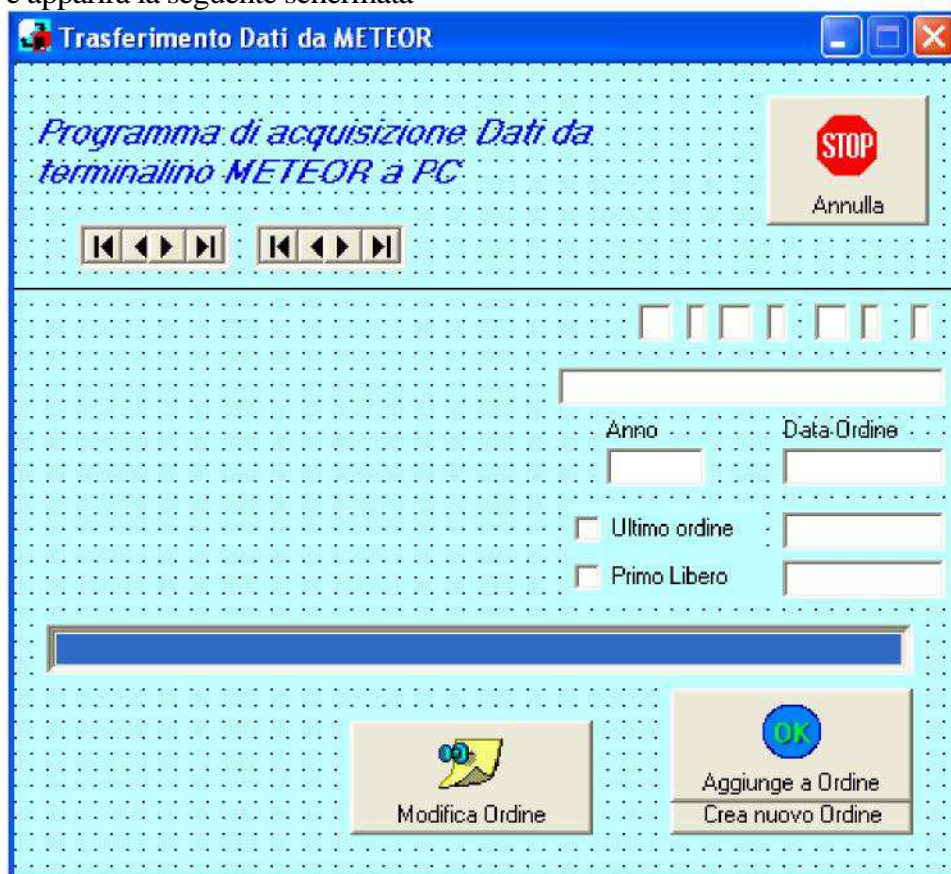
e apparirà la seguente schermata

Trasferimento Dati da METEOR

Programma di acquisizione Dati da terminalino METEOR a PC

STOP
Annulla

Anno
Data Ordine

Ultimo ordine
Primo Libero

Modifica Ordine

OK
Aggiunge a Ordine
Crea nuovo Ordine